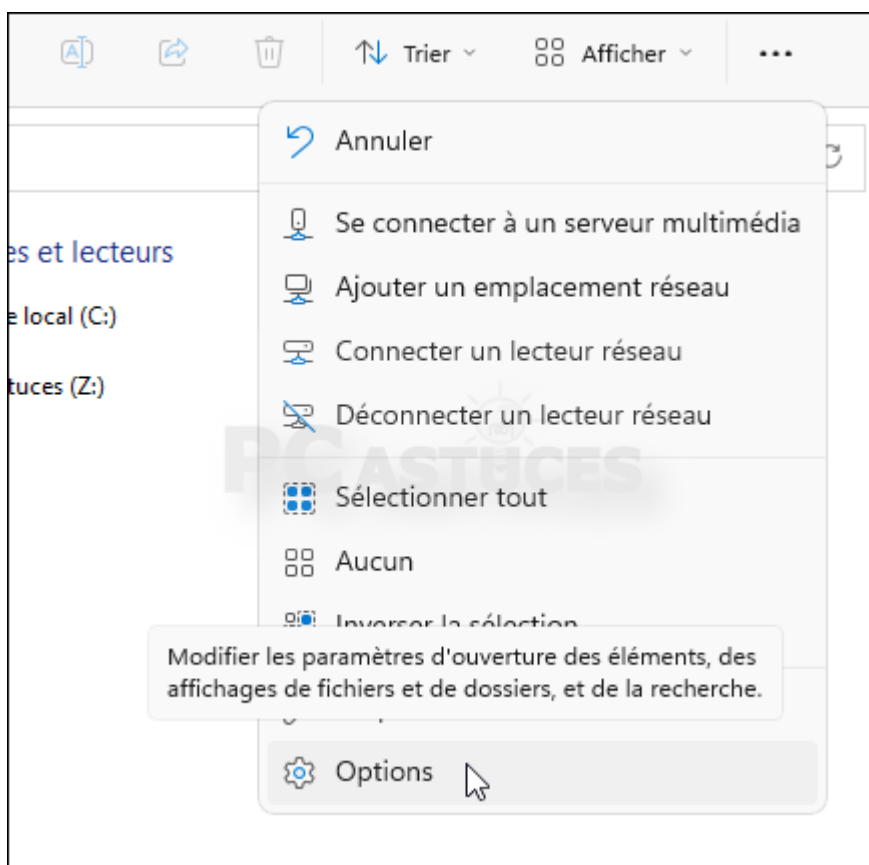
Trier
Afficher
...

es et lecteurs
e local (C:)
tuces (Z:)

Annuler
Se connecter à un serveur multimédia
Ajouter un emplacement réseau
Connecter un lecteur réseau
Déconnecter un lecteur réseau
Sélectionner tout
Aucun
Inverser la sélection

Modifier les paramètres d'ouverture des éléments, des affichages de fichiers et de dossiers, et de la recherche.

Options

PC ASTUCES